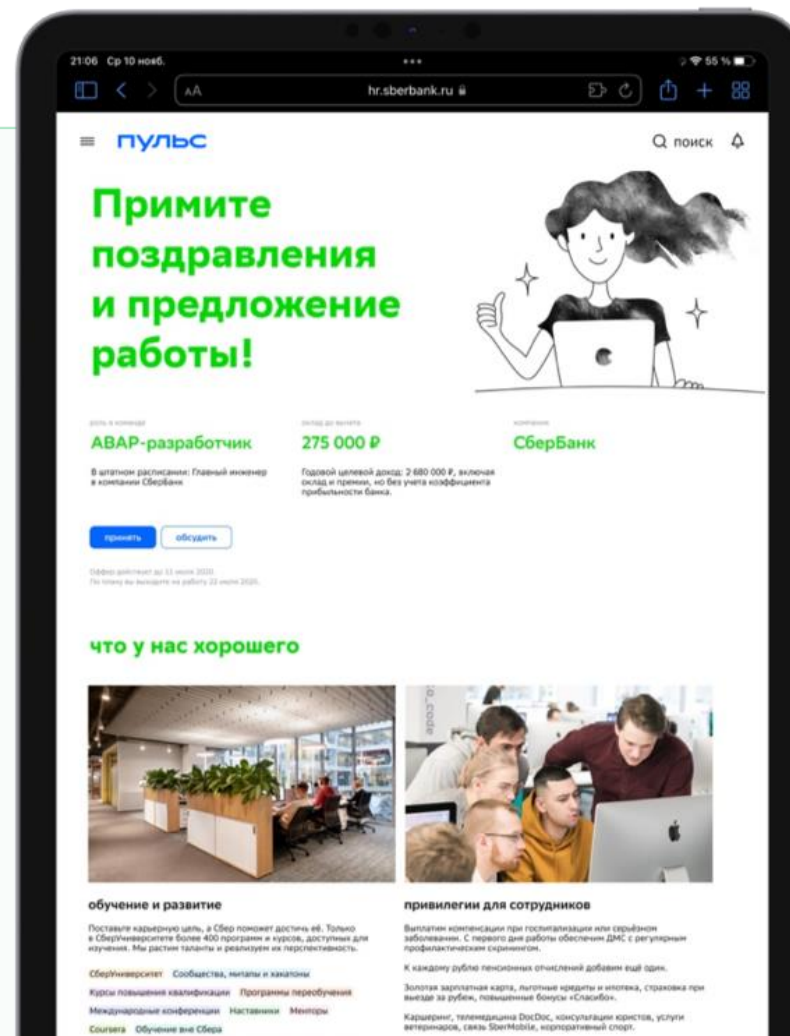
21:06 Ср 10 нояб.

55 %

AA

hr.sberbank.ru

пульс

поиск

Примите поздравления и предложение работы!

роль в команде

ABAP-разработчик

В штатном расписании: Главный инженер в компании СберБанк

оклад до вычета

275 000 ₽

Годовой целевой доход: 2 680 000 ₽, включая оклад и премии, но без учета коэффициента прибыльности банка.

компания

СберБанк

принять

обсудить

Оффер действует до 13 июля 2020.
По плану вы выходите на работу 22 июля 2020.

что у нас хорошего

обучение и развитие

Поставьте карьерную цель, а Сбер поможет достичь её. Только в СберУниверситете более 400 программ и курсов, доступных для изучения. Мы растим таланты и реализуем их перспективность.

СберУниверситет Сообщества, митапы и хакатоны

Курсы повышения квалификации Программы переобучения

Международные конференции Наставники Менторы

Coursera Обучение вне Сбера

привилегии для сотрудников

Выплатим компенсации при госпитализации или серьёзном заболевании. С первого дня работы обеспечим ДМС с регулярным профилактическим скринингом.

К каждому рублю пенсионных отчислений добавим ещё один.

Золотая зарплатная карта, льготные кредиты и ипотека, страховка при выезде за рубеж, повышенные бонусы «Спасибо».

Каршеринг, телемедицина DocDoc, консультации юристов, услуги ветеринаров, связь SberMobile, корпоративный спорт.